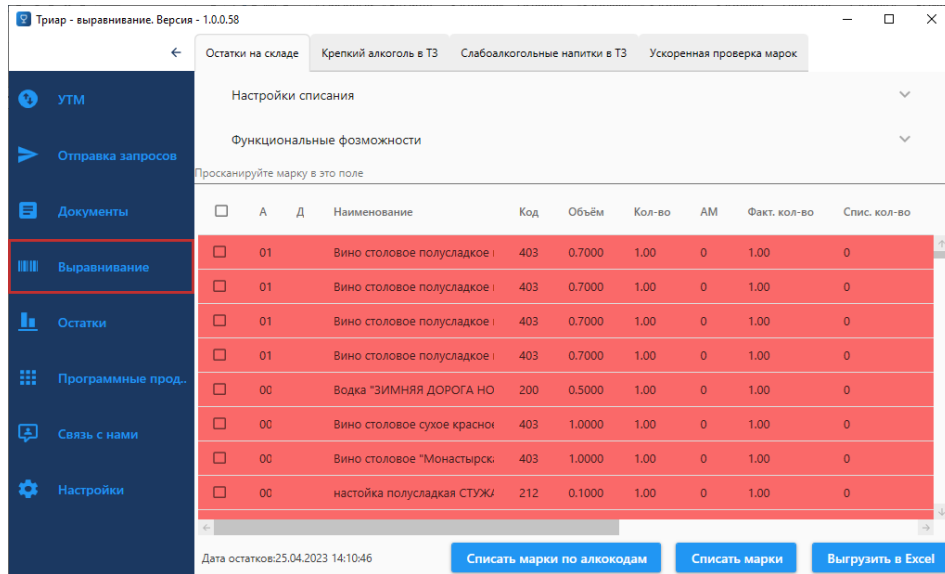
Триар - выравнивание. Версия - 1.0.0.58

УТМ
Отправка запросов
Документы
Выравнивание
Остатки
Программные прод..
Связь с нами
Настройки

Остатки на складе | Крепкий алкоголь в ТЗ | Слабоалкогольные напитки в ТЗ | Ускоренная проверка марок

Настройки списания

Функциональные фозможности

Просканируйте марку в это поле

| | А | Д | Наименование | Код | Объём | Кол-во | АМ | Факт. кол-во | Спис. кол-во |
|---|---|---|---|---|---|---|---|---|---|
| | 01 | | Вино столовое полусладкое | 403 | 0.7000 | 1.00 | 0 | 1.00 | 0 |
| | 01 | | Вино столовое полусладкое | 403 | 0.7000 | 1.00 | 0 | 1.00 | 0 |
| | 01 | | Вино столовое полусладкое | 403 | 0.7000 | 1.00 | 0 | 1.00 | 0 |
| | 01 | | Вино столовое полусладкое | 403 | 0.7000 | 1.00 | 0 | 1.00 | 0 |
| | 00 | | Водка "ЗИМНЯЯ ДОРОГА НО | 200 | 0.5000 | 1.00 | 0 | 1.00 | 0 |
| | 00 | | Вино столовое сухое красное | 403 | 1.0000 | 1.00 | 0 | 1.00 | 0 |
| | 00 | | Вино столовое "Монастырска | 403 | 1.0000 | 1.00 | 0 | 1.00 | 0 |
| | 00 | | настойка полусладкая СТУЖА | 212 | 0.1000 | 1.00 | 0 | 1.00 | 0 |

Дата остатков:25.04.2023 14:10:46

Списать марки по алкокодам | Списать марки | Выгрузить в Excel